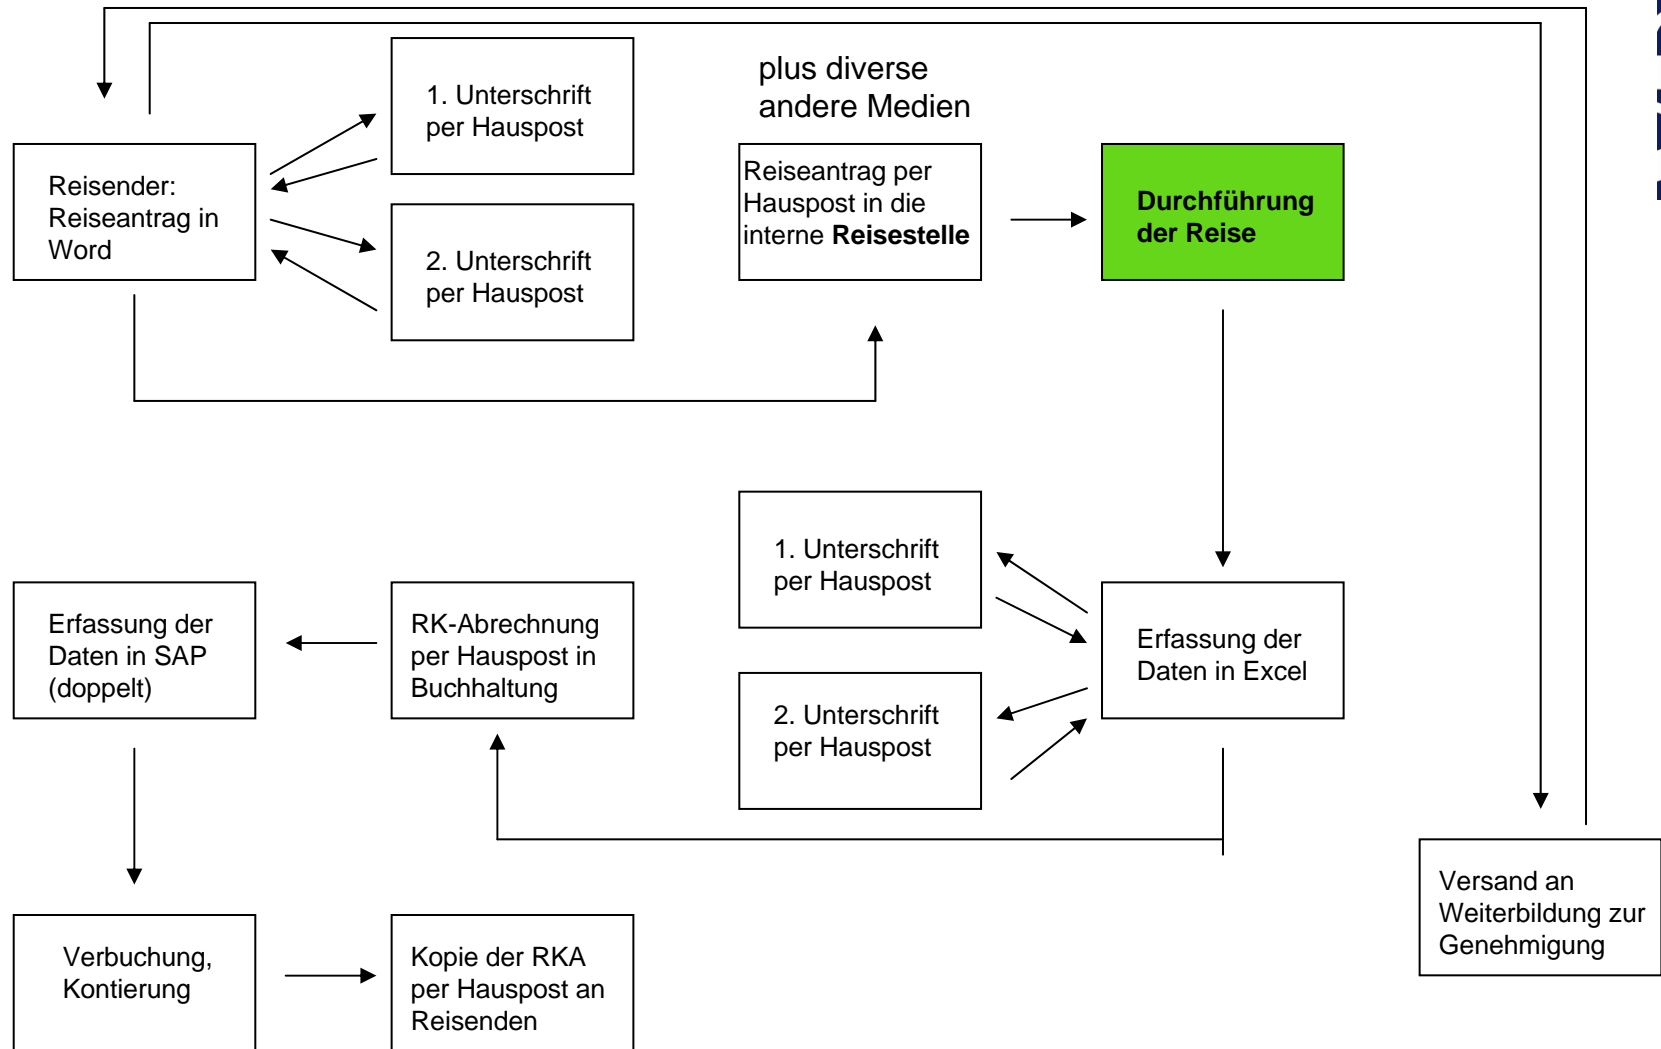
Reisender: Reiseantrag in Word

1. Unterschrift per Hauspost

2. Unterschrift per Hauspost

plus diverse andere Medien

Reiseantrag per Hauspost in die interne **Reisestelle**

**Durchführung der Reise**

1. Unterschrift per Hauspost

2. Unterschrift per Hauspost

Erfassung der Daten in Excel

Erfassung der Daten in SAP (doppelt)

RK-Abrechnung per Hauspost in Buchhaltung

Versand an Weiterbildung zur Genehmigung

Verbuchung, Kontierung

Kopie der RKA per Hauspost an Reisenden